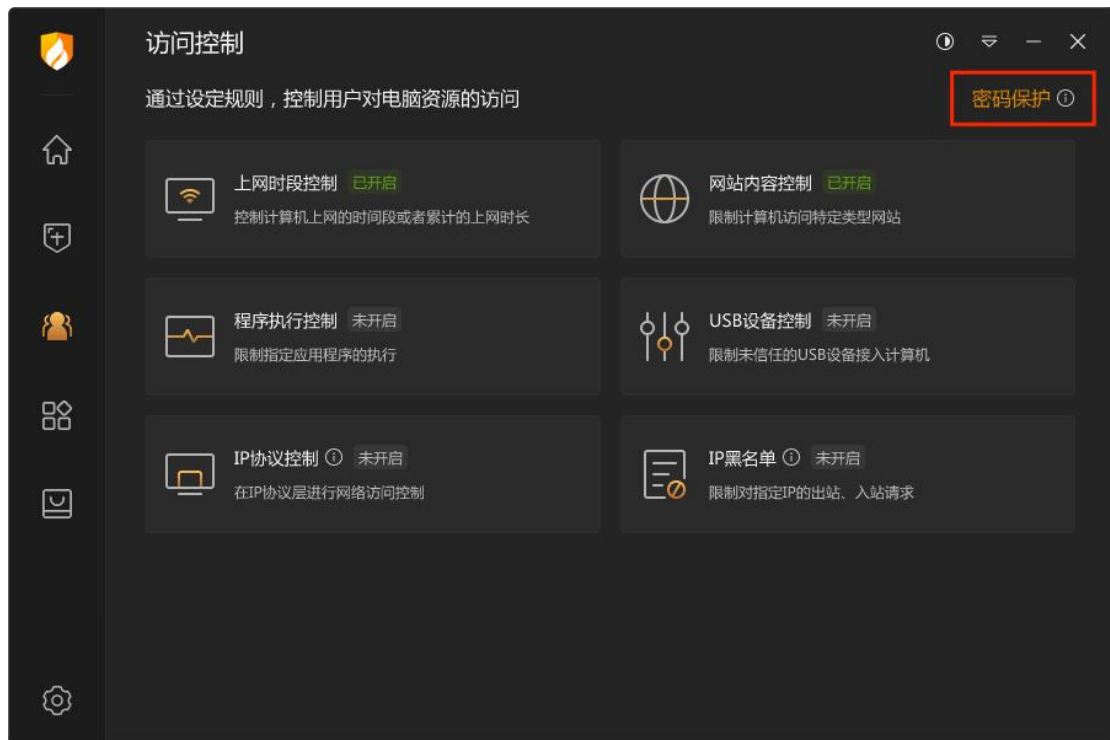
访问控制

通过设定规则，控制用户对电脑资源的访问

密码保护 ⓘ

上网时段控制 已开启
控制计算机上网的时间段或者累计的上网时长

网站内容控制 已开启
限制计算机访问特定类型网站

程序执行控制 未开启
限制指定应用程序的执行

USB设备控制 未开启
限制未信任的USB设备接入计算机

IP协议控制 ⓘ 未开启
在IP协议层进行网络访问控制

IP黑名单 ⓘ 未开启
限制对指定IP的出站、入站请求